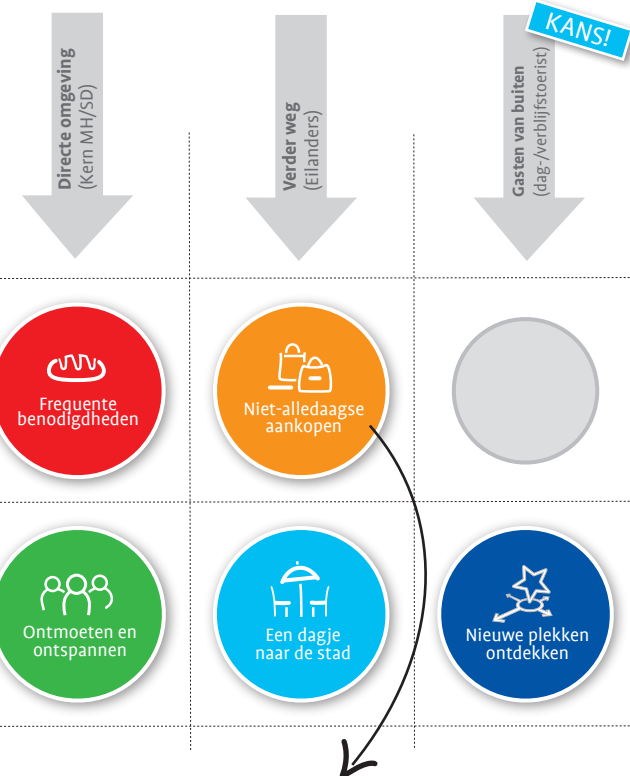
Directe omgeving
(Kern MH/SD)

Verder weg
(Eilanders)

KANS!

Gasten van buiten
(dag-/verblijfstoerist)

Frequente benodigdheden

Niet-alledaagse aankopen

Ontmoeten en ontspannen

Een dagje naar de stad

Nieuwe plekken ontdekken